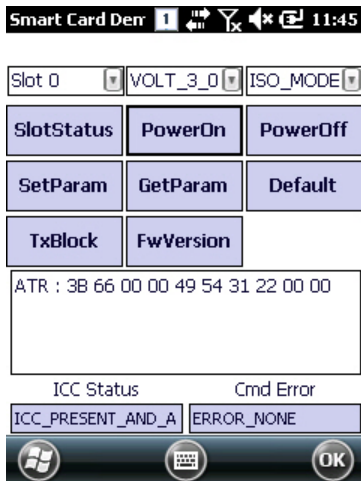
Smart Card Dem 1 11:45

Slot 0
VOLT_3_0
ISO_MODE

SlotStatus
PowerOn
PowerOff
SetParam
GetParam
Default
TxBlock
FwVersion

ATR : 3B 66 00 00 49 54 31 22 00 00

ICC Status
Cmd Error
ICC_PRESENT_AND_A
ERROR_NONE

OK